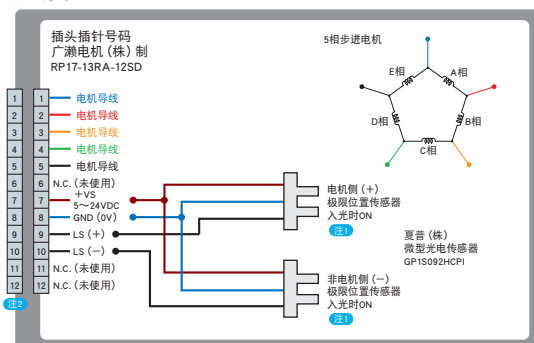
插头插针号码
广濑电机（株）制
RP17-13RA-12SD

5相步进电机

E相
A相
D相
B相
C相

| 1 | 1 | 电机导线 |
|---|---|---|
| 2 | 2 | 电机导线 |
| 3 | 3 | 电机导线 |
| 4 | 4 | 电机导线 |
| 5 | 5 | 电机导线 |
| 6 | 6 | N.C.（未使用） |
| 7 | 7 | +VS 5～24VDC |
| 8 | 8 | GND（0V） |
| 9 | 9 | LS（+） |
| 10 | 10 | LS（−） |
| 11 | 11 | N.C.（未使用） |
| 12 | 12 | N.C.（未使用） |

注2

电机侧（+）
极限位置传感器
入光时ON
注1

夏普（株）
微型光电传感器
GP1S092HCPI

非电机侧（−）
极限位置传感器
入光时ON
注1